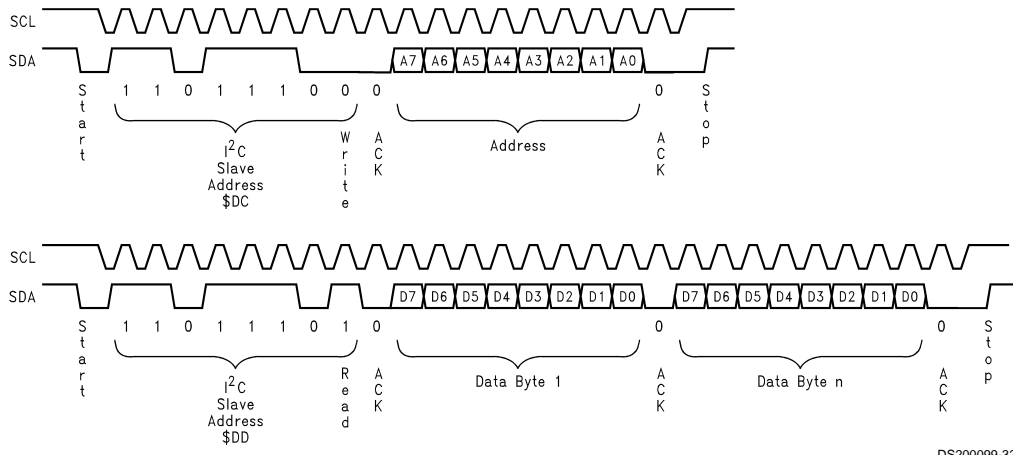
SCL

SDA

Start

1 1 0 1 1 1 0 0

$I^2C$ Slave Address \$DC

Write

0

ACK

A7 A6 A5 A4 A3 A2 A1 A0

Address

0

ACK

Stop

SCL

SDA

Start

1 1 0 1 1 1 0 1

$I^2C$ Slave Address \$DD

Read

0

ACK

D7 D6 D5 D4 D3 D2 D1 D0

Data Byte 1

0

ACK

D7 D6 D5 D4 D3 D2 D1 D0

Data Byte n

0

ACK

Stop

DS200099-3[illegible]